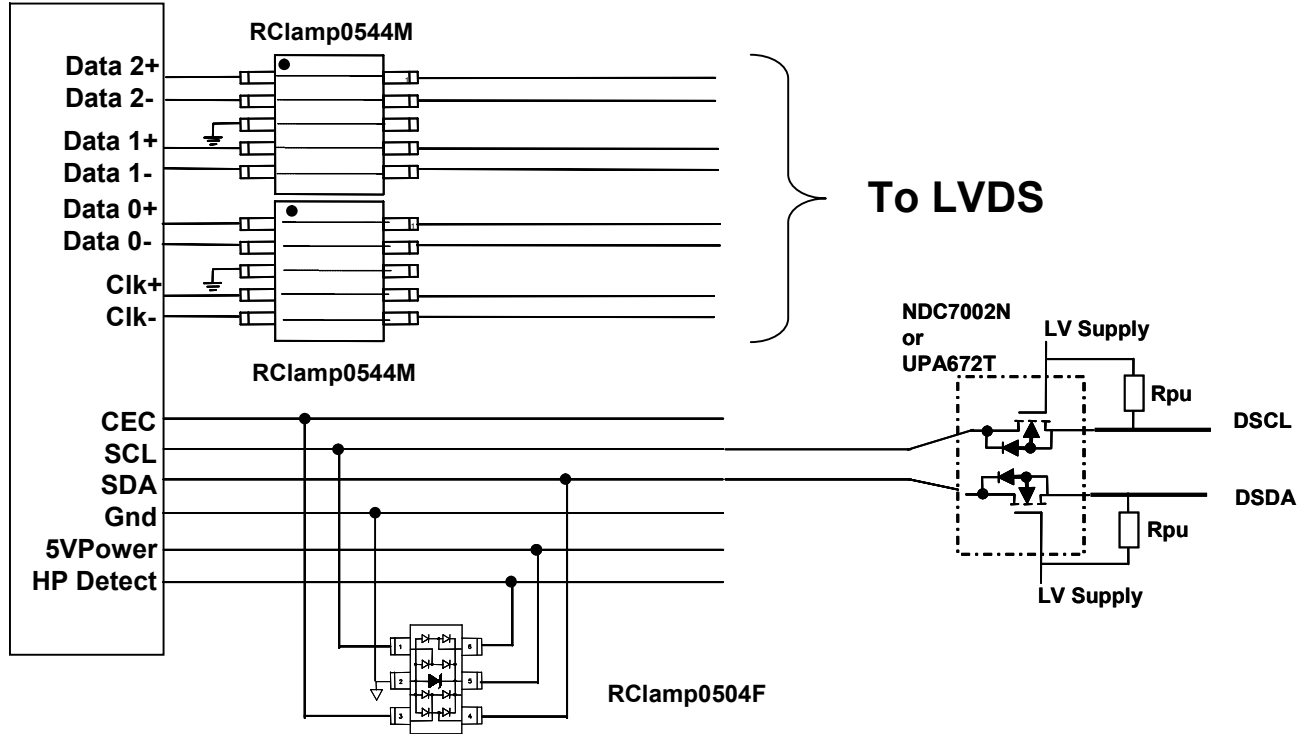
RClamp0544M

Data 2+
Data 2-
Data 1+
Data 1-
Data 0+
Data 0-
Clk+
Clk-

To LVDS

RClamp0544M

NDC7002N
or
UPA672T

LV Supply

Rpu

CEC
SCL
SDA
Gnd
5VPower
HP Detect

DSCL

DSDA

Rpu

LV Supply

1
2
3
6
5
4

RClamp0504F